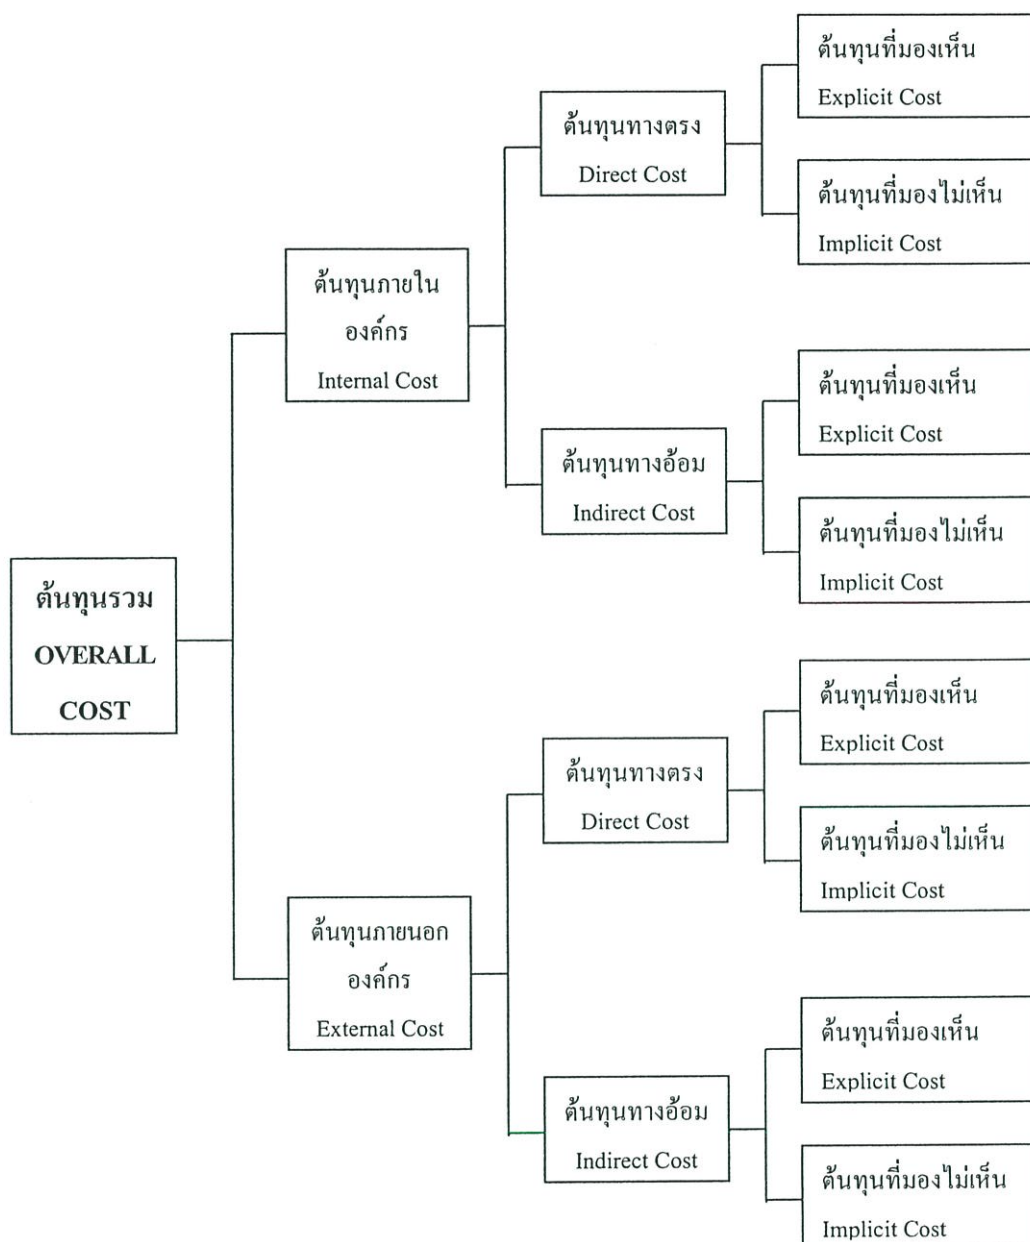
ต้นทุนรวม
OVERALL
COST

ต้นทุนภายใน
องค์กร
Internal Cost

ต้นทุนทางตรง
Direct Cost

ต้นทุนที่มองเห็น
Explicit Cost

ต้นทุนที่มองไม่เห็น
Implicit Cost

ต้นทุนทางอ้อม
Indirect Cost

ต้นทุนที่มองเห็น
Explicit Cost

ต้นทุนที่มองไม่เห็น
Implicit Cost

ต้นทุนภายนอก
องค์กร
External Cost

ต้นทุนทางตรง
Direct Cost

ต้นทุนที่มองเห็น
Explicit Cost

ต้นทุนที่มองไม่เห็น
Implicit Cost

ต้นทุนทางอ้อม
Indirect Cost

ต้นทุนที่มองเห็น
Explicit Cost

ต้นทุนที่มองไม่เห็น
Implicit Cost